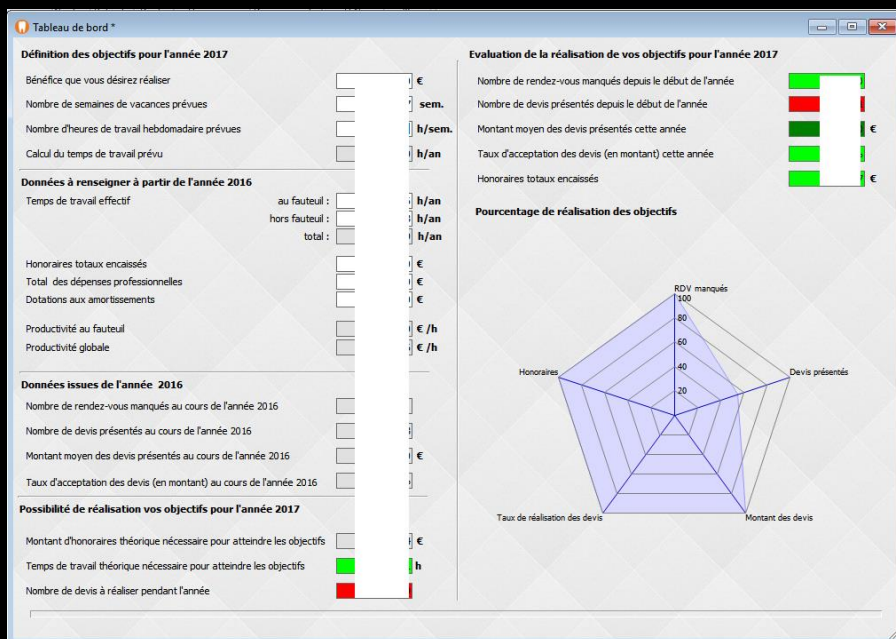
Tableau de bord *

Définition des objectifs pour l'année 2017

Bénéfice que vous désirez réaliser €

Nombre de semaines de vacances prévues sem.

Nombre d'heures de travail hebdomadaire prévues h/sem.

Calcul du temps de travail prévu h/an

Données à renseigner à partir de l'année 2016

Temps de travail effectif au fauteuil : h/an

hors fauteuil : h/an

total : h/an

Honoraires totaux encaissés €

Total des dépenses professionnelles €

Dotations aux amortissements €

Productivité au fauteuil € /h

Productivité globale € /h

Données issues de l'année 2016

Nombre de rendez-vous manqués au cours de l'année 2016

Nombre de devis présentés au cours de l'année 2016

Montant moyen des devis présentés au cours de l'année 2016 €

Taux d'acceptation des devis (en montant) au cours de l'année 2016

Possibilité de réalisation vos objectifs pour l'année 2017

Montant d'honoraires théorique nécessaire pour atteindre les objectifs €

Temps de travail théorique nécessaire pour atteindre les objectifs h

Nombre de devis à réaliser pendant l'année

Evaluation de la réalisation de vos objectifs pour l'année 2017

Nombre de rendez-vous manqués depuis le début de l'année

Nombre de devis présentés depuis le début de l'année

Montant moyen des devis présentés cette année €

Taux d'acceptation des devis (en montant) cette année

Honoraires totaux encaissés €

Pourcentage de réalisation des objectifs

RDV manqués
100
80
60
40
20
Honoraires
Devis présentés
Taux de réalisation des devis
Montant des devis